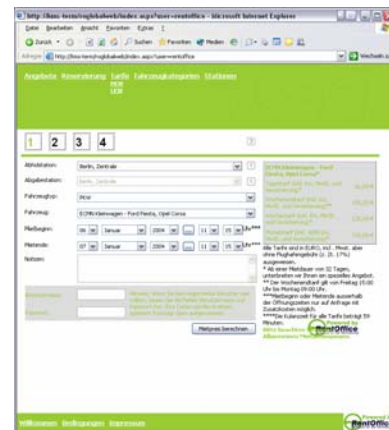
http://bmc-term/reglobalweb/index.aspx?user=rentoffice - Microsoft Internet Explorer

Datei Bearbeiten Ansicht Favoriten Extras ?

Zurück Suchen Favoriten Medien

Adresse http://bmc-term/reglobalweb/index.aspx?user=rentoffice Wechseln zu

Angebote Reservierung Tarife PKW LKW Fahrzeugkategorien Stationen

1 2 3 4

?

Abholstation: Berlin, Zentrale

Abgabestation: Berlin, Zentrale

Fahrzeugtyp: PKW

Fahrzeug: ECMN Kleinwagen - Ford Fiesta, Opel Corsa

Mietbeginn: 06 Januar 2004 11 15 Uhr***

Mietende: 07 Januar 2004 11 15 Uhr***

Notizen:

ECMN Kleinwagen - Ford Fiesta, Opel Corsa

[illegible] 36,00 €

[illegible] 155,00 €

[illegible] 120,00 €

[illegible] 340,00 €

Alle Tarife sind in EURO, incl. MwSt. aber ohne Flughafengebühr (z. Zt. 17%) ausgewiesen.
* Ab einer Mietdauer von 32 Tagen, unterbreiten wir Ihnen ein spezielles Angebot.
** Der Wochenendtarif gilt von Freitag 15:00 Uhr bis Montag 09:00 Uhr.
***Mietbeginn oder Mietende ausserhalb der Öffnungszeiten nur auf Anfrage mit Zusatzkosten möglich.
****Die Kulanzzeit für alle Tarife beträgt 59 Minuten.
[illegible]

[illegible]

Mietpreis berechnen

Willkommen Bedingungen Impressum

Powered by RentOffice